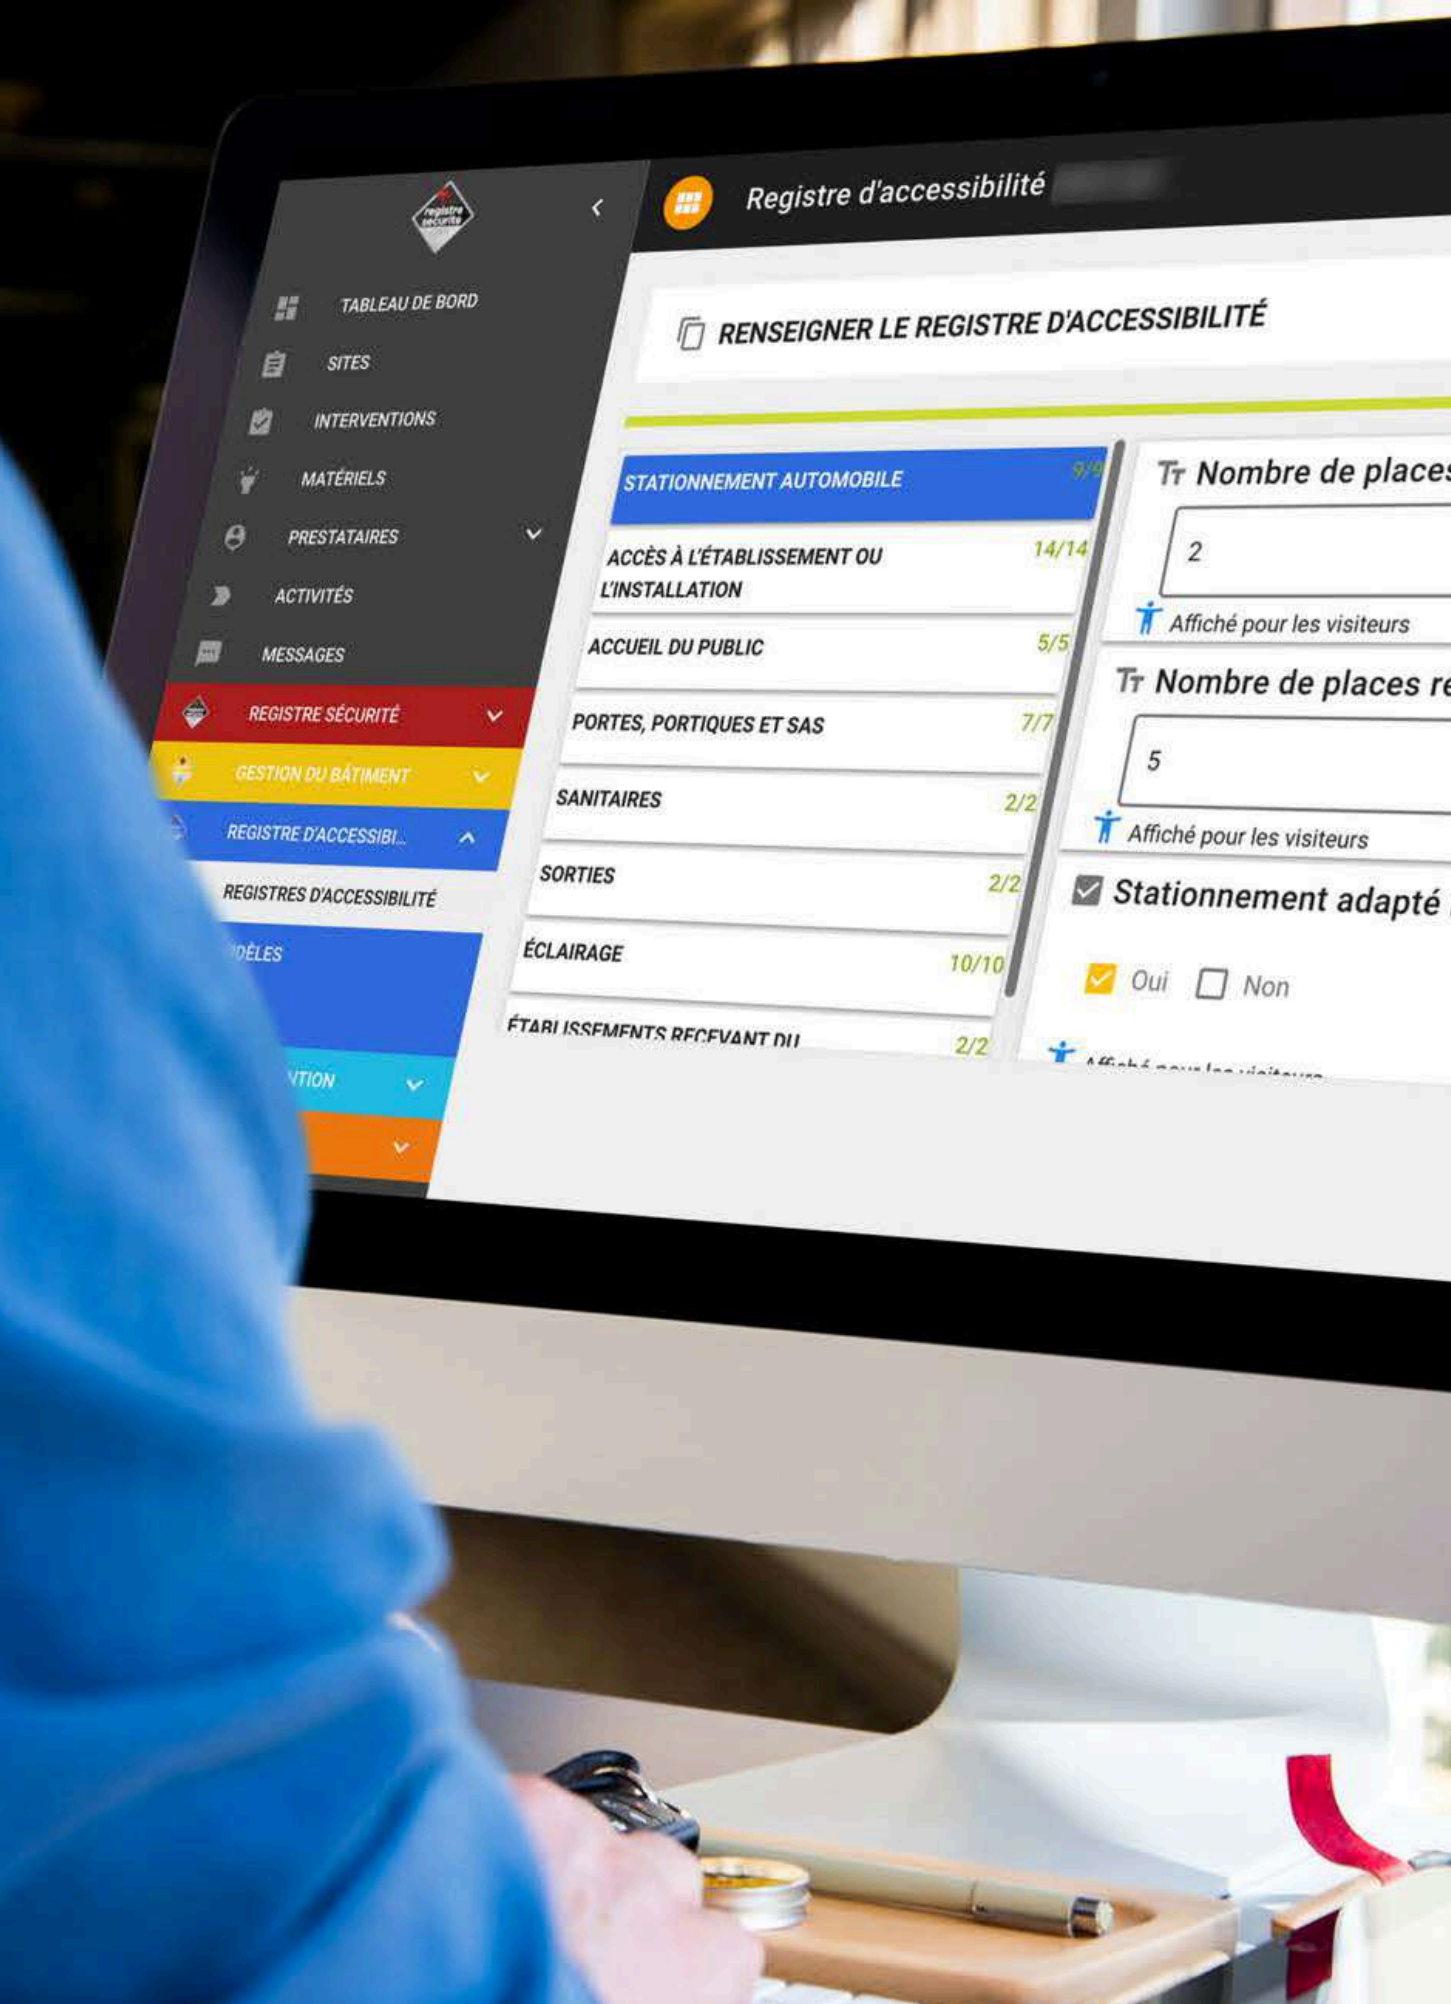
registre sécurité

TABLEAU DE BORD
SITES
INTERVENTIONS
MATÉRIELS
PRESTATAIRES
ACTIVITÉS
MESSAGES
REGISTRE SÉCURITÉ
GESTION DU BÂTIMENT
REGISTRE D'ACCESSIBI...
REGISTRES D'ACCESSIBILITÉ
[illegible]DÈLES
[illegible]NTION

Registre d'accessibilité

RENSEIGNER LE REGISTRE D'ACCESSIBILITÉ

| | |
|---|---|
| STATIONNEMENT AUTOMOBILE | 9/9 |
| ACCÈS À L'ÉTABLISSEMENT OU L'INSTALLATION | 14/14 |
| ACCUEIL DU PUBLIC | 5/5 |
| PORTES, PORTIQUES ET SAS | 7/7 |
| SANITAIRES | 2/2 |
| SORTIES | 2/2 |
| ÉCLAIRAGE | 10/10 |
| ÉTABLISSEMENTS RECEVANT DU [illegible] | 2/2 |

Nombre de places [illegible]
2
Affiché pour les visiteurs
Nombre de places re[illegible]
5
Affiché pour les visiteurs
Stationnement adapté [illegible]
Oui Non
Affiché pour les visiteurs